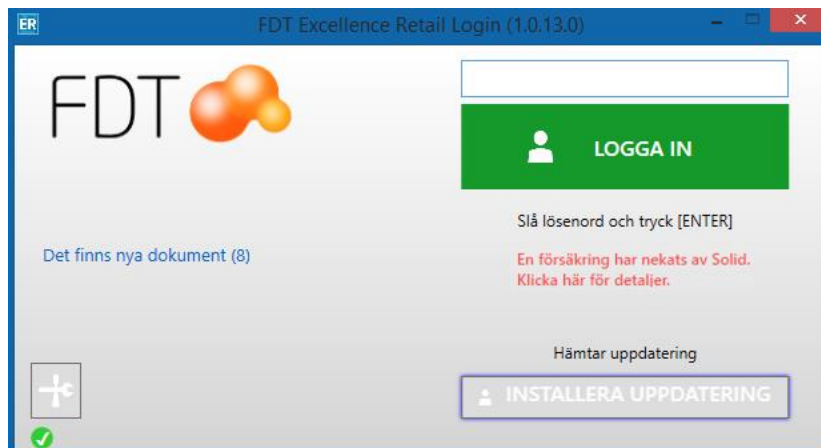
ER FDT Excellence Retail Login (1.0.13.0)

FDT

LOGGA IN

Slå lösenord och tryck [ENTER]

Det finns nya dokument (8)

En försäkring har nekats av Solid.
Klicka här för detaljer.

Hämtar uppdatering

INSTALLERA UPPDATERING